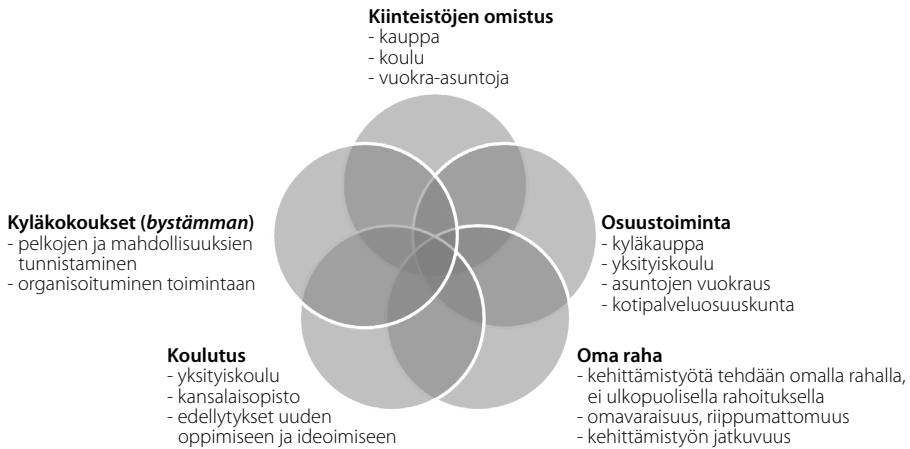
**Kiinteistöjen omistus**
- kauppa
- koulu
- vuokra-asuntoja

**Kyläkokoukset (*bystämman*)**
- pelkojen ja mahdollisuuksien tunnistaminen
- organisoituminen toimintaan

**Osuustoiminta**
- kyläkauppa
- yksityiskoulu
- asuntojen vuokraus
- kotipalveluosuuskunta

**Koulutus**
- yksityiskoulu
- kansalaisopisto
- edellytykset uuden oppimiseen ja ideoimiseen

**Oma raha**
- kehittämistyötä tehdään omalla rahalla, ei ulkopuolisella rahoituksella
- omavaraisuus, riippumattomuus
- kehittämistyön jatkuvuus